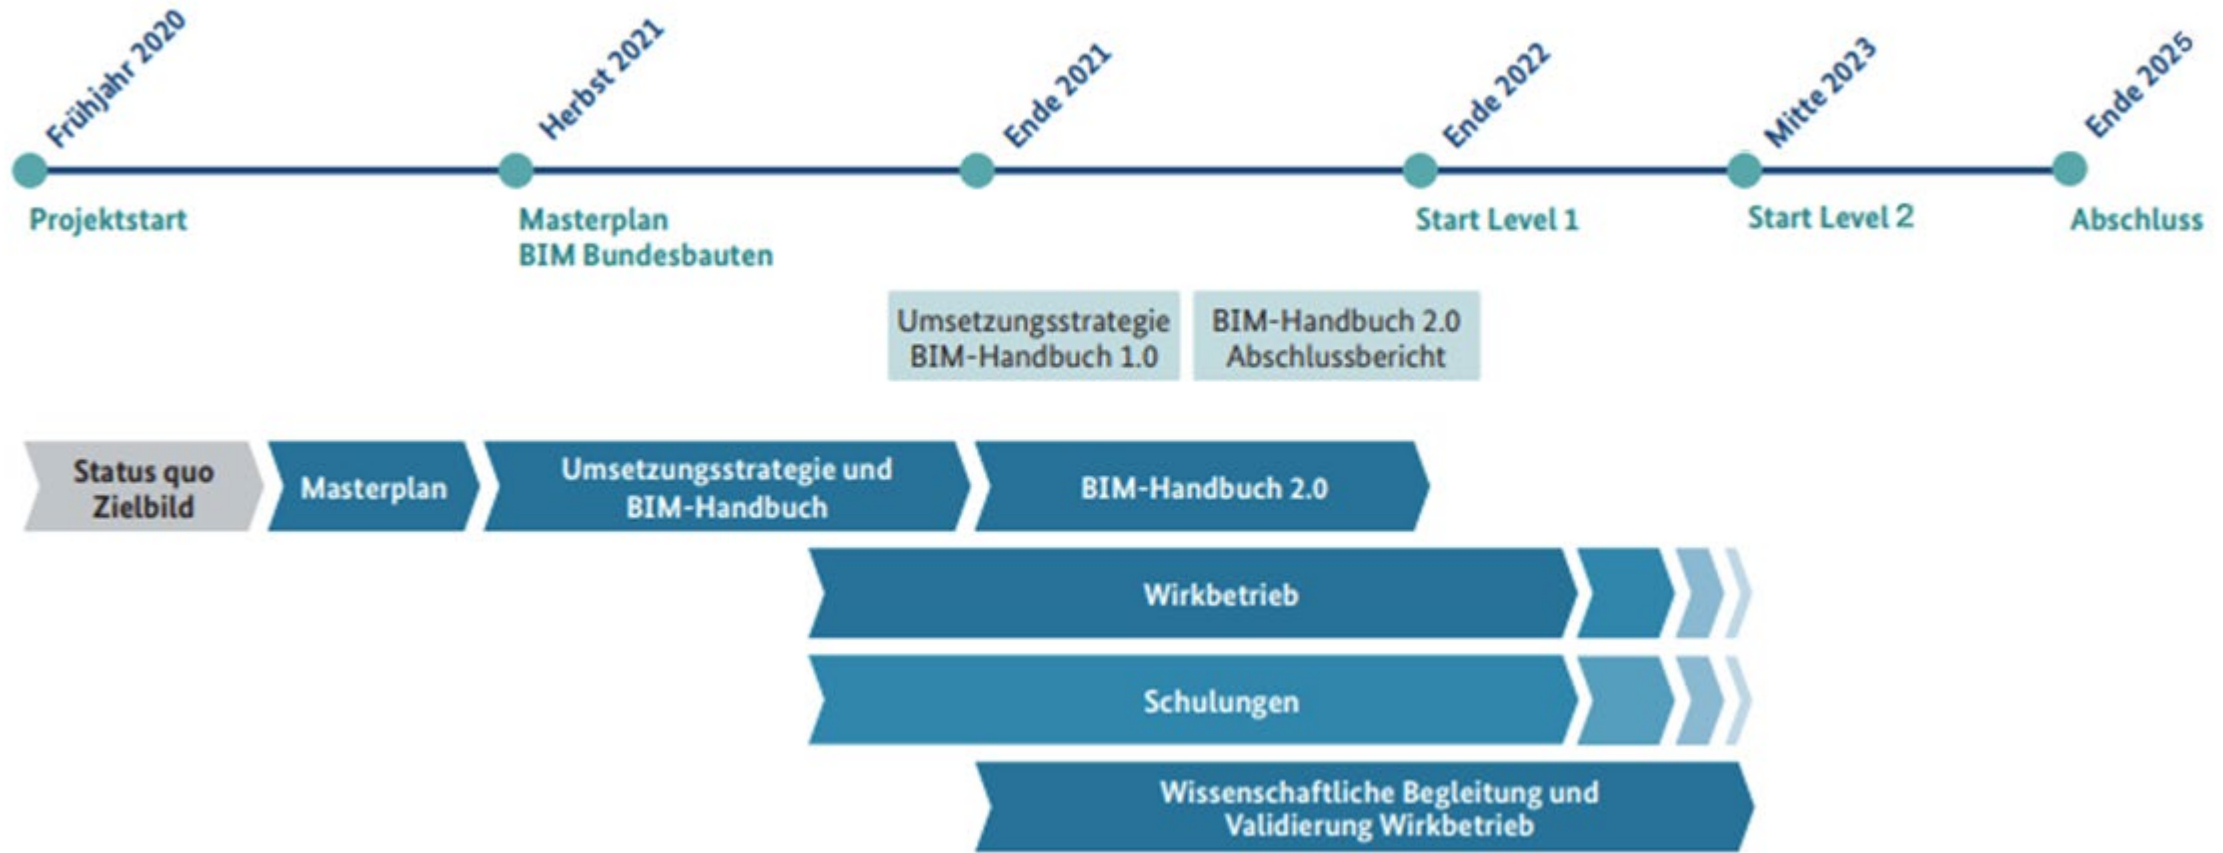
Frühjahr 2020
Projektstart

Herbst 2021
Masterplan BIM Bundesbauten

Ende 2021

Ende 2022
Start Level 1

Mitte 2023
Start Level 2

Ende 2025
Abschluss

Umsetzungsstrategie BIM-Handbuch 1.0

BIM-Handbuch 2.0 Abschlussbericht

Status quo Zielbild

Masterplan

Umsetzungsstrategie und BIM-Handbuch

BIM-Handbuch 2.0

Wirkbetrieb

Schulungen

Wissenschaftliche Begleitung und Validierung Wirkbetrieb